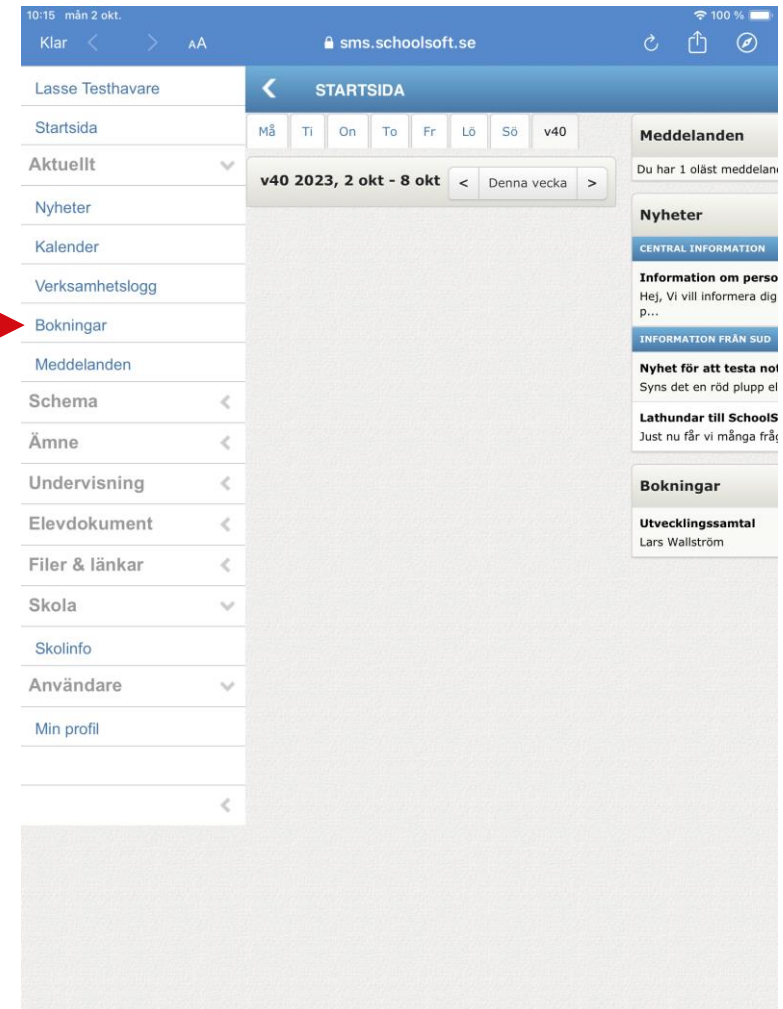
10:15 mån 2 okt.
100 %
Klar AA sms.schoolsoft.se

Lasse Testhavare
Startsida
Aktuellt
Nyheter
Kalender
Verksamhetslogg
Bokningar
Meddelanden
Schema
Ämne
Undervisning
Elevdokument
Filer & länkar
Skola
Skolinfo
Användare
Min profil

STARTSIDA

| Må | Ti | On | To | Fr | Lö | Sö | v40 |
|---|---|---|---|---|---|---|---|

v40 2023, 2 okt - 8 okt < Denna vecka >

Meddelanden
Du har 1 oläst meddelan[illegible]

Nyheter
CENTRAL INFORMATION
Information om perso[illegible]
Hej, Vi vill informera dig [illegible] p...
INFORMATION FRÅN SUD
Nyhet för att testa no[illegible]
Syns det en röd plupp el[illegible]
Lathundar till SchoolS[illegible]
Just nu får vi många frå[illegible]

Bokningar
Utvecklingssamtal
Lars Wallström